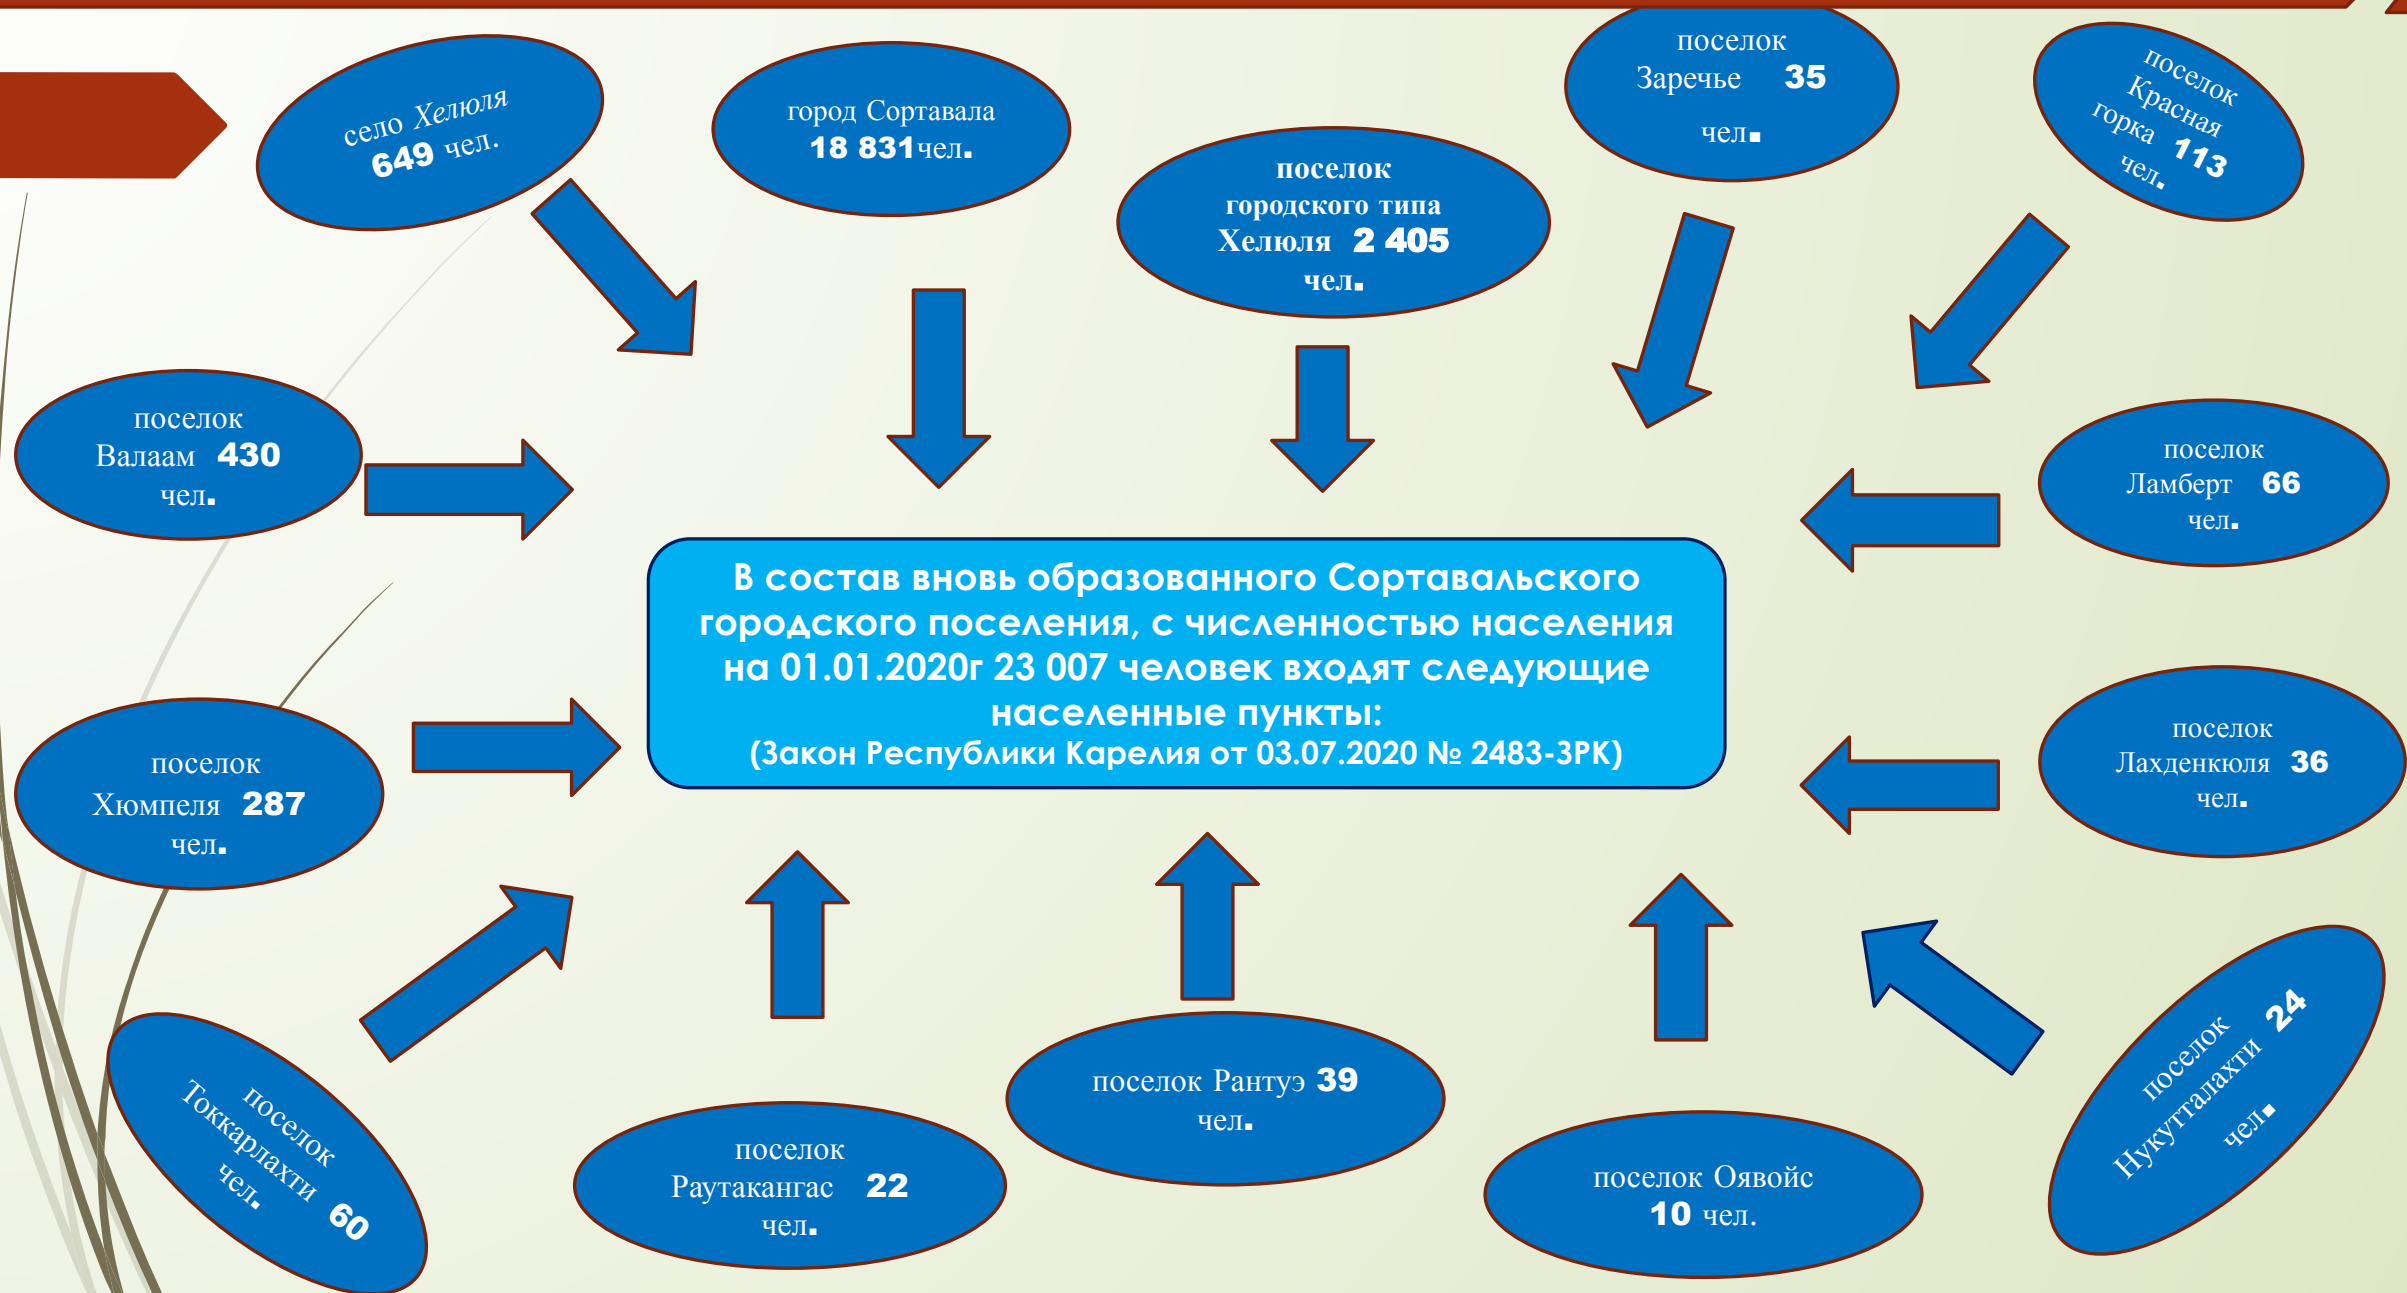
село Хелюля 649 чел.

город Сортавала 18 831чел.

поселок городского типа Хелюля 2 405 чел.

поселок Заречье 35 чел.

поселок Красная горка 113 чел.

поселок Валаам 430 чел.

поселок Ламберт 66 чел.

В состав вновь образованного Сортавальского городского поселения, с численностью населения на 01.01.2020г 23 007 человек входят следующие населенные пункты:
(Закон Республики Карелия от 03.07.2020 № 2483-ЗРК)

поселок Хюмпеля 287 чел.

поселок Лахденкюля 36 чел.

поселок Токкарлахти 60 чел.

поселок Раутакангас 22 чел.

поселок Рантуэ 39 чел.

поселок Оявойс 10 чел.

поселок Нукутталахти 24 чел.